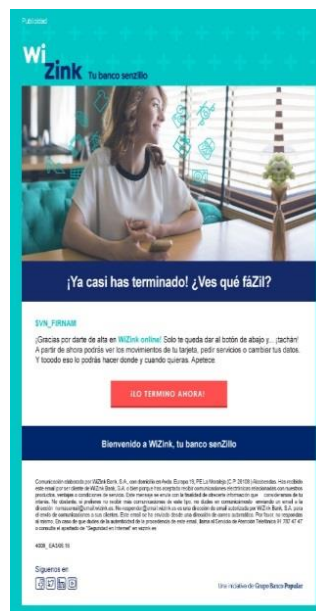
Publicidad

Wi Zink Tu banco senZillo

¡Ya casi has terminado! ¿Ves qué fáZil?

SVN_FIRNAM

¡Gracias por darte de alta en WiZink online! Solo te queda dar al botón de abajo y... ¡tachán! A partir de ahora podrás ver los movimientos de tu tarjeta, pedir servicios o cambiar tus datos. Y tooodo eso lo podrás hacer donde y cuando quieras. Apetece.

¡LO TERMINO AHORA!

Bienvenido a WiZink, tu banco senZillo

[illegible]

4006_EA500.15

Síguenos en

Una iniciativa de Grupo Banco Popular